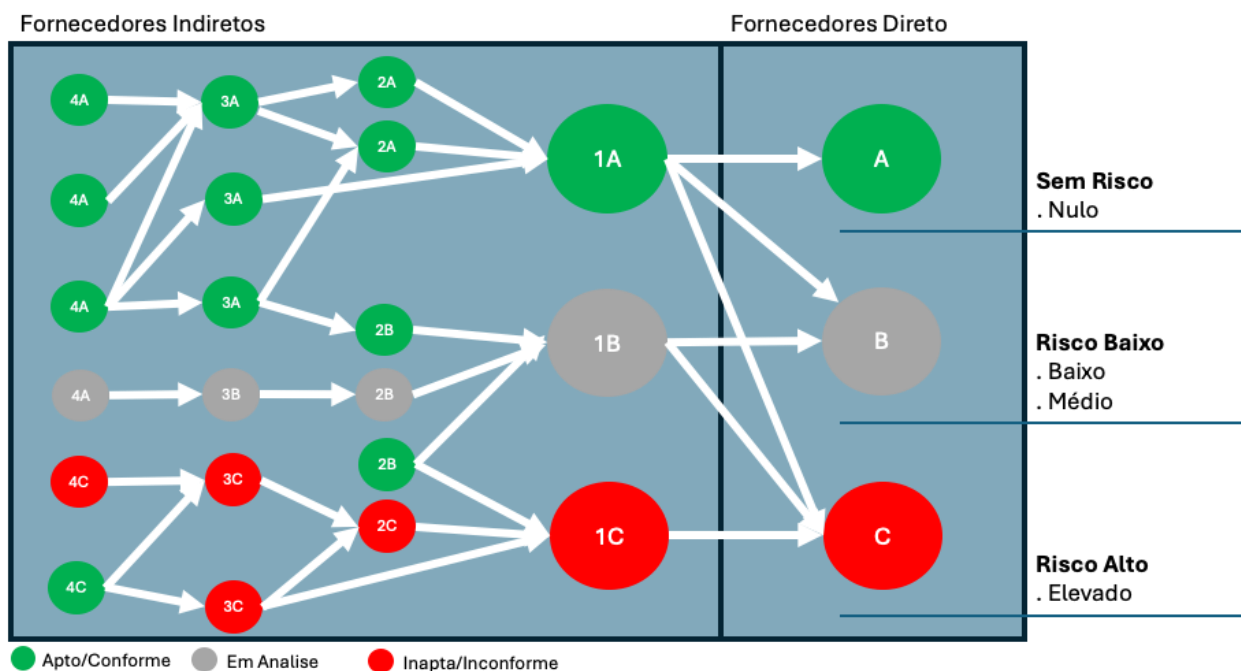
Fornecedores Indiretos

Fornecedores Direto

4A
3A
2A
4A
2A
3A
1A
A
4A
3A
2B
1B
B
4A
3B
2B
2B
4C
3C
2C
1C
C
4C
3C

Sem Risco
. Nulo

Risco Baixo
. Baixo
. Médio

Risco Alto
. Elevado

Apto/Conforme
Em Analise
Inapta/Inconforme